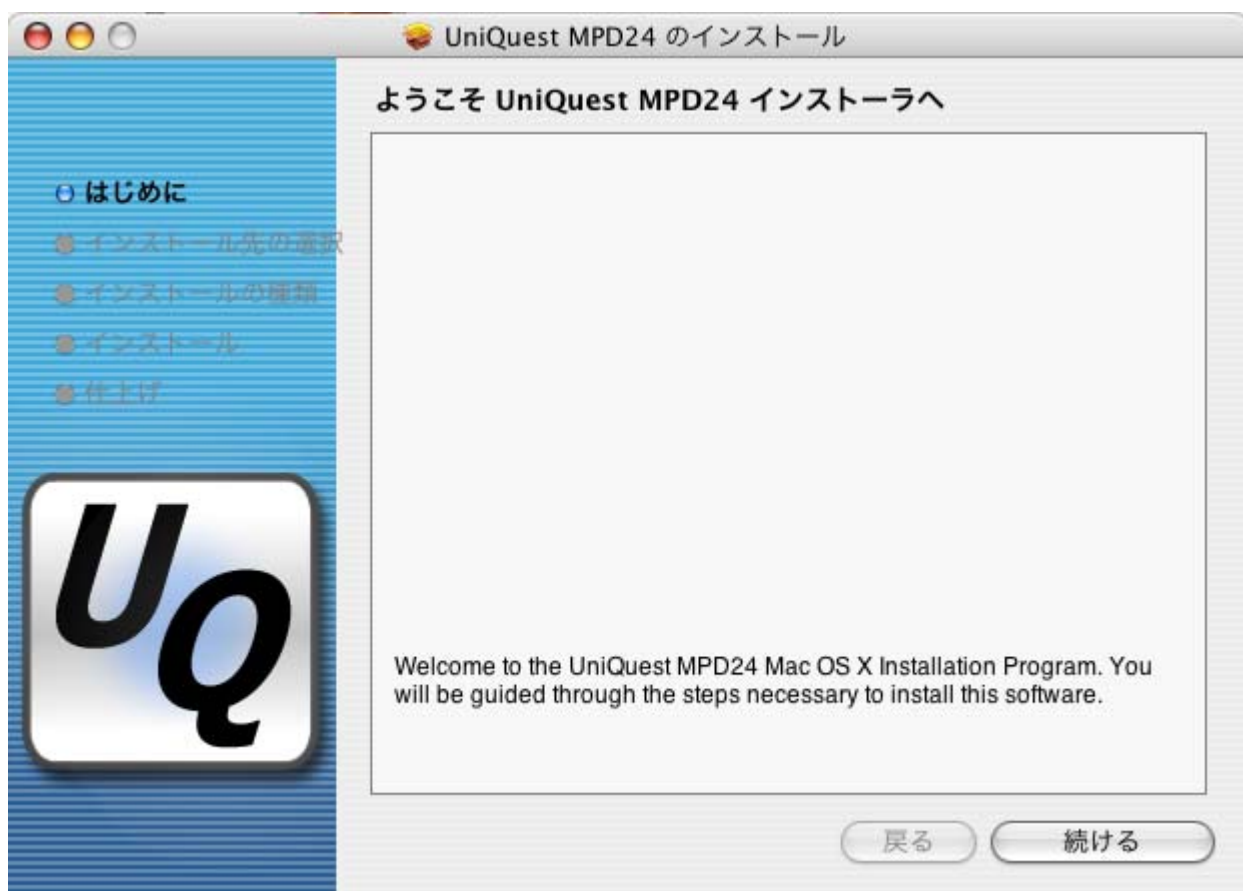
UniQuest MPD24 のインストール

ようこそ UniQuest MPD24 インストーラへ

はじめに
インストール先の選択
インストールの種類
インストール
仕上げ

UQ

Welcome to the UniQuest MPD24 Mac OS X Installation Program. You will be guided through the steps necessary to install this software.

戻る
続ける